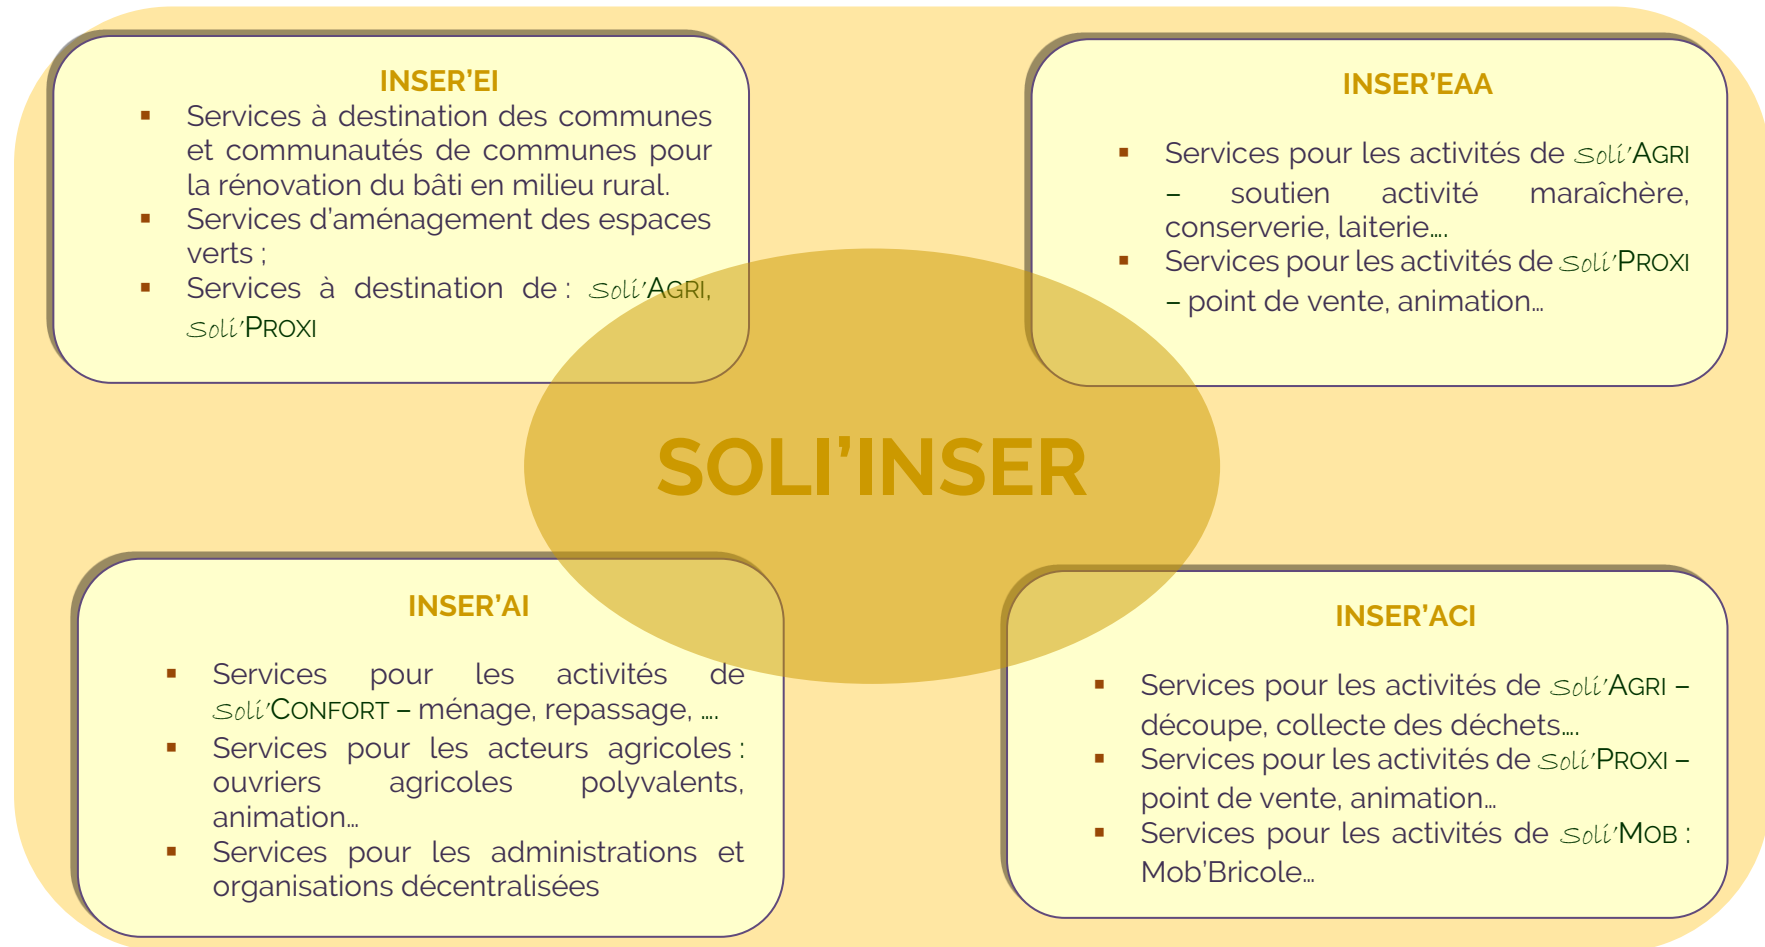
INSER'EI

- Services à destination des communes et communautés de communes pour la rénovation du bâti en milieu rural.
- Services d'aménagement des espaces verts ;
- Services à destination de : Soli'AGRI, Soli'PROXI

INSER'EAA

- Services pour les activités de Soli'AGRI – soutien activité maraîchère, conserverie, laiterie….
- Services pour les activités de Soli'PROXI – point de vente, animation…

SOLI'INSER

INSER'AI

- Services pour les activités de Soli'CONFORT – ménage, repassage, ….
- Services pour les acteurs agricoles : ouvriers agricoles polyvalents, animation…
- Services pour les administrations et organisations décentralisées

INSER'ACI

- Services pour les activités de Soli'AGRI – découpe, collecte des déchets….
- Services pour les activités de Soli'PROXI – point de vente, animation…
- Services pour les activités de Soli'MOB : Mob'Bricole…